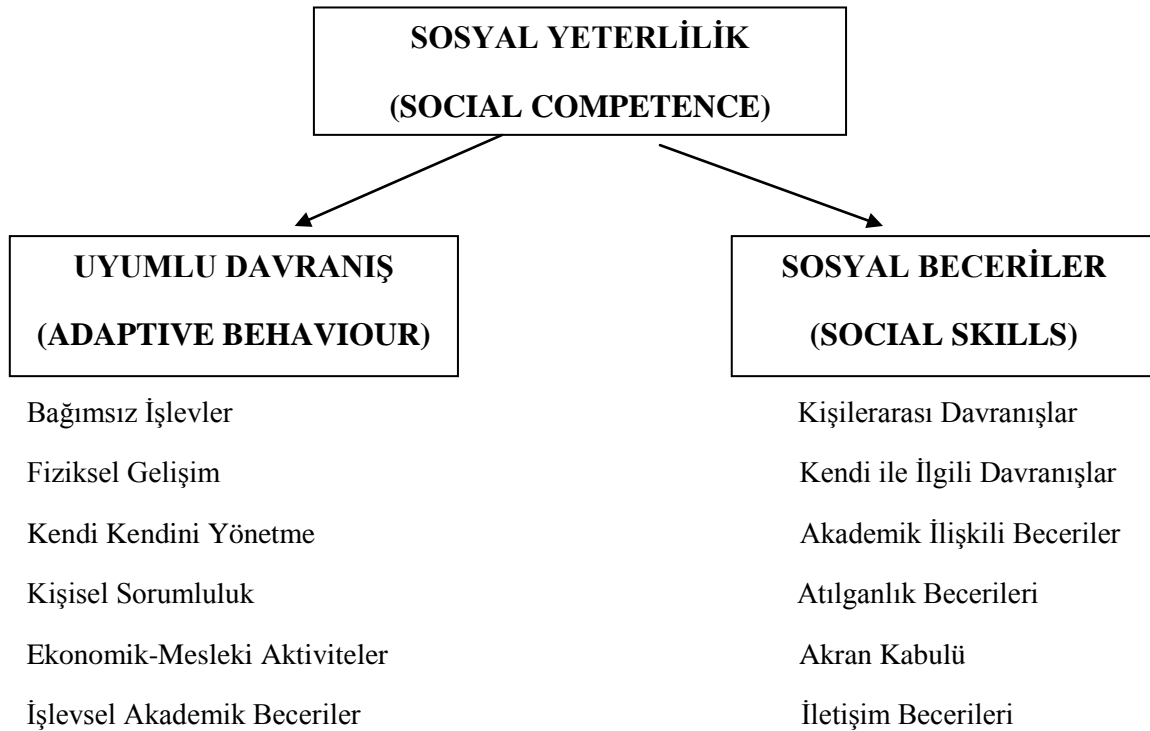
SOSYAL YETERLİLİK
(SOCIAL COMPETENCE)

UYUMLU DAVRANIŞ
(ADAPTIVE BEHAVIOUR)

Bağımsız İşlevler
Fiziksel Gelişim
Kendi Kendini Yönetme
Kişisel Sorumluluk
Ekonomik-Mesleki Aktiviteler
İşlevsel Akademik Beceriler

SOSYAL BECERİLER
(SOCIAL SKILLS)

Kişilerarası Davranışlar
Kendi ile İlgili Davranışlar
Akademik İlişkili Beceriler
Atılganlık Becerileri
Akran Kabulü
İletişim Becerileri